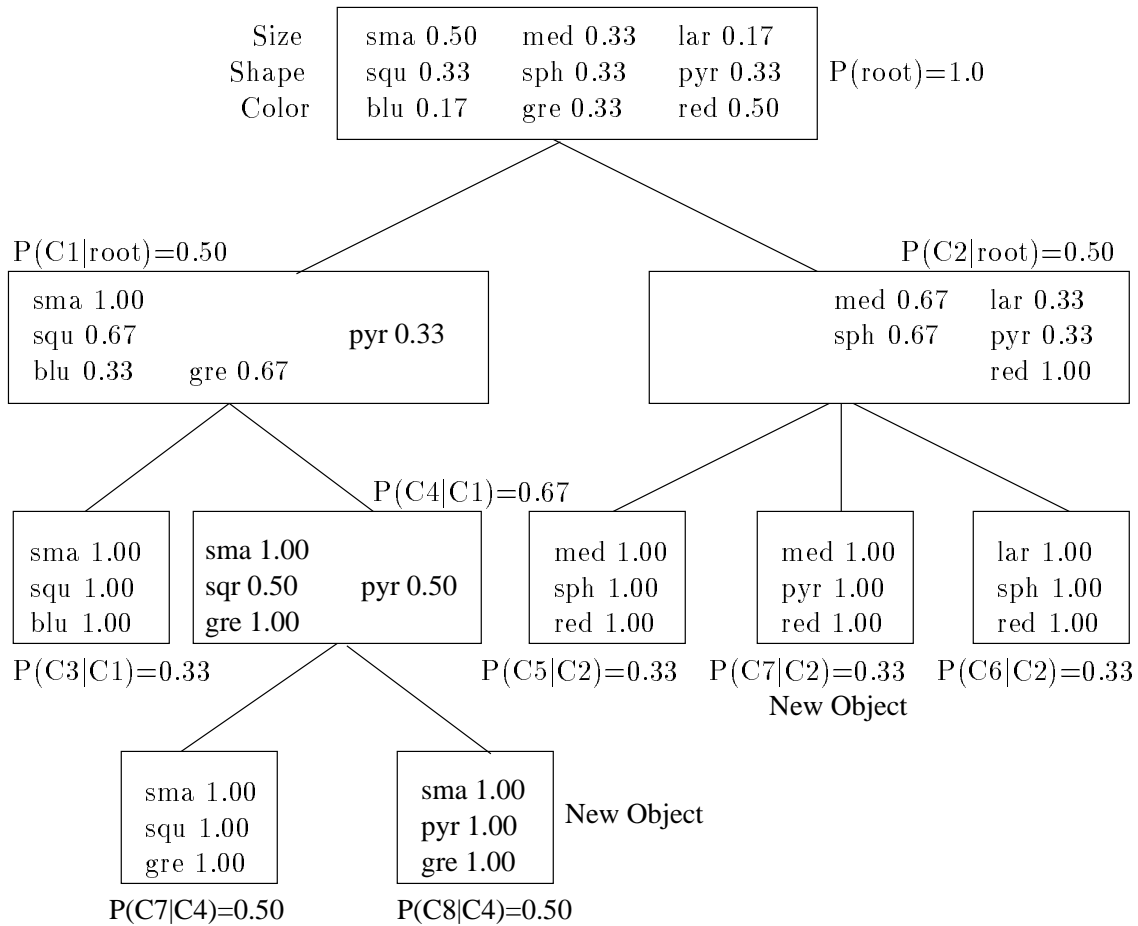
Size
Shape
Color

sma 0.50 med 0.33 lar 0.17
squ 0.33 sph 0.33 pyr 0.33
blu 0.17 gre 0.33 red 0.50

P(root)=1.0

P(C1|root)=0.50

sma 1.00
squ 0.67 pyr 0.33
blu 0.33 gre 0.67

P(C2|root)=0.50

med 0.67 lar 0.33
sph 0.67 pyr 0.33
red 1.00

P(C4|C1)=0.67

sma 1.00
squ 1.00
blu 1.00

P(C3|C1)=0.33

sma 1.00
sqr 0.50 pyr 0.50
gre 1.00

med 1.00
sph 1.00
red 1.00

P(C5|C2)=0.33

med 1.00
pyr 1.00
red 1.00

P(C7|C2)=0.33
New Object

lar 1.00
sph 1.00
red 1.00

P(C6|C2)=0.33

sma 1.00
squ 1.00
gre 1.00

P(C7|C4)=0.50

sma 1.00
pyr 1.00
gre 1.00

New Object

P(C8|C4)=0.50